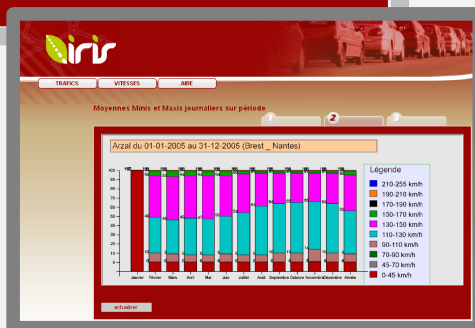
iris

TRAFICS
VITESSES
AIDE

Moyennes Minis et Maxis journaliers sur période

1
2
3

Arzal du 01-01-2005 au 31-12-2005 (Brest _ Nantes)

Légende
210-255 km/h
190-210 km/h
170-190 km/h
150-170 km/h
130-150 km/h
110-130 km/h
90-110 km/h
70-90 km/h
45-70 km/h
0-45 km/h

Janvier
Février
Mars
Avril
Mai
Juin
Juillet
Août
Septembre
Octobre
Novembre
Décembre
Année

actualiser